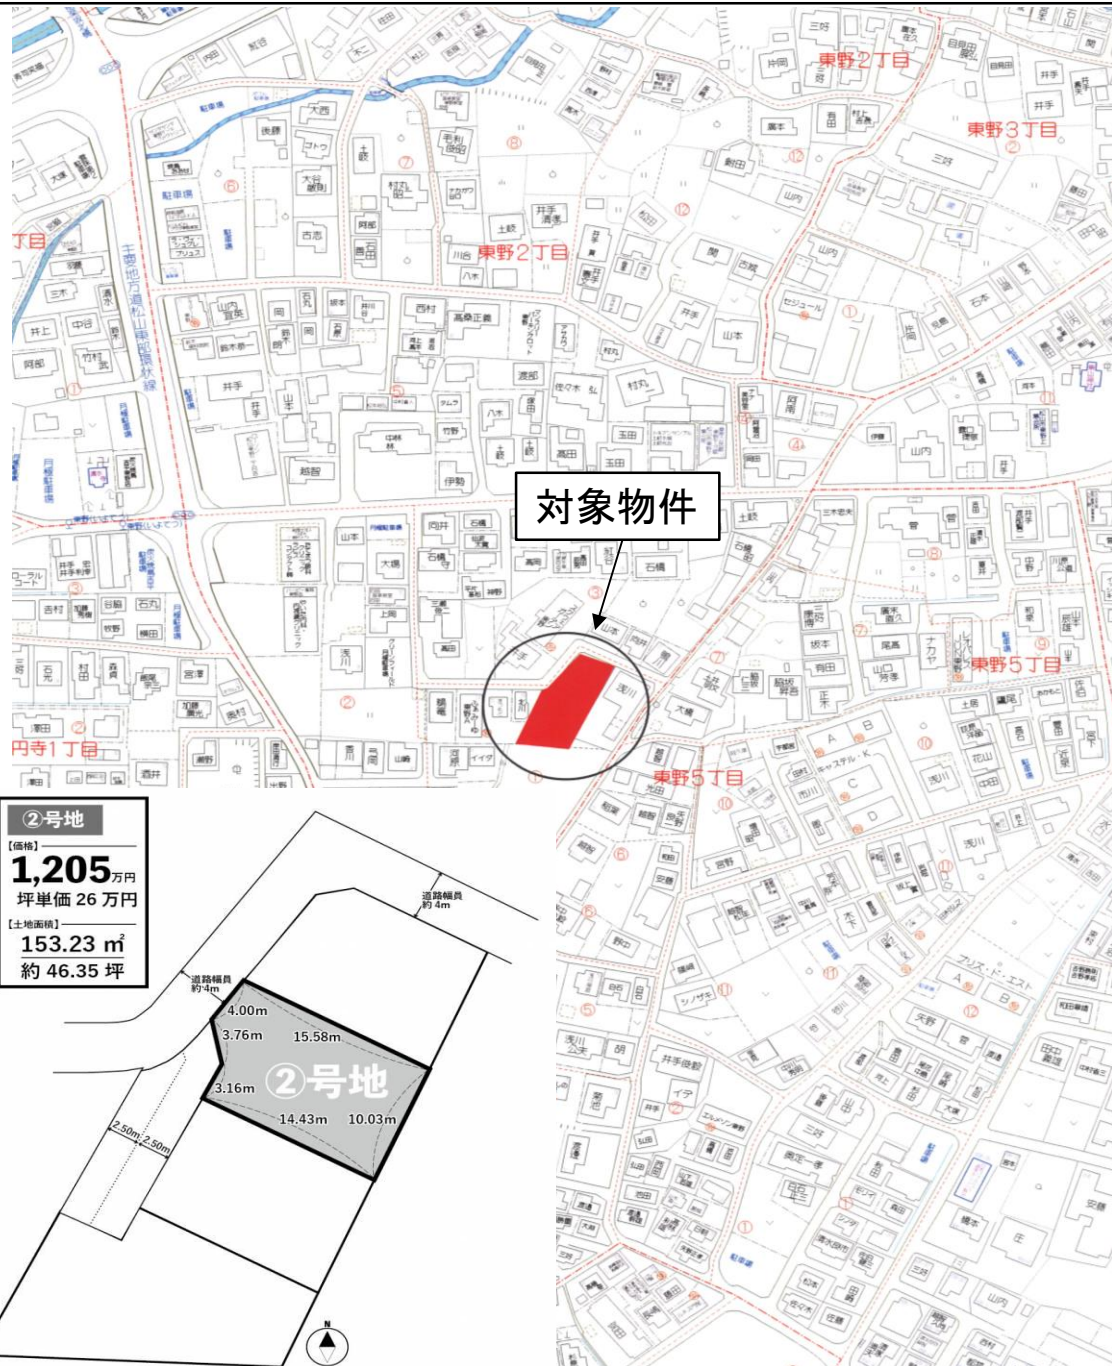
東野2丁目

東野3丁目

東野2丁目

伊予鉄道松山市駅郊外線

対象物件

東野5丁目

東野5丁目

円寺1丁目

②号地

【価格】
1,205万円
坪単価 26 万円

【土地面積】
153.23 ㎡
約 46.35 坪

道路幅員 約 4m

道路幅員 約 4m

4.00m
3.76m
15.58m
②号地
3.16m
14.43m
10.03m
2.50m
2.50m

N